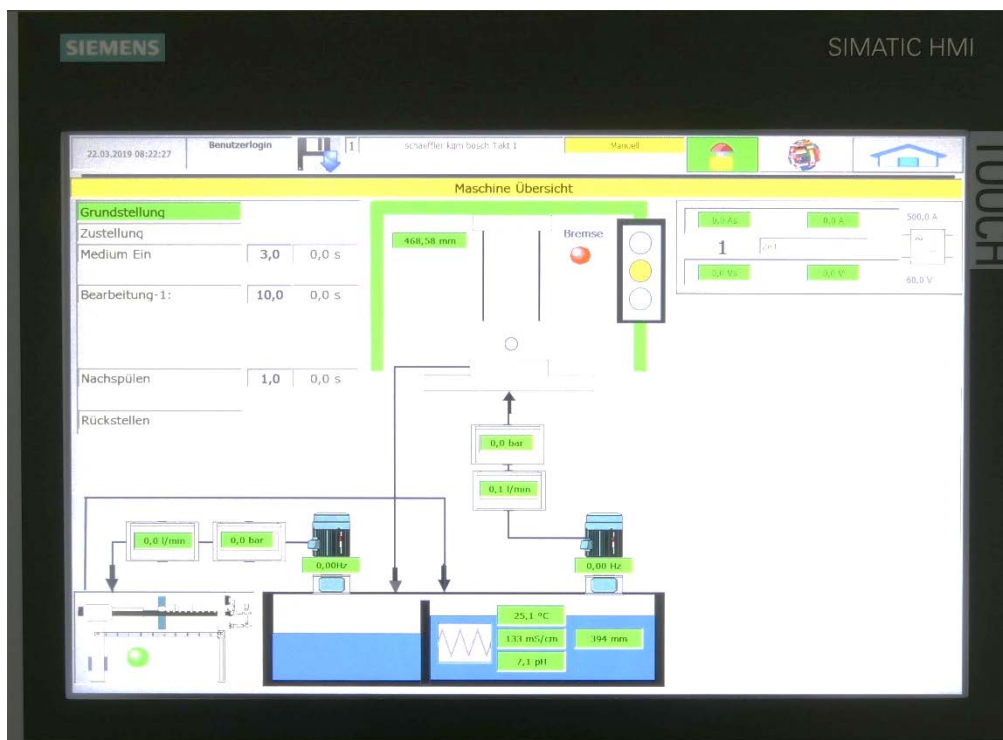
SIEMENS

SIMATIC HMI

TOUCH

22.03.2019 08:22:27

Benutzerlogin

1

schaeffler kgm besch Takt 1

Manuell

Maschine Übersicht

Grundstellung

Zustellung

Medium Ein 3,0 0,0 s

Bearbeitung-1: 10,0 0,0 s

Nachspülen 1,0 0,0 s

Rückstellen

468,58 mm

Bremse

0,0 As

0,0 A

500,0 A

1

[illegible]

0,0 Ws

0,0 V

60,0 V

0,0 bar

0,1 l/min

0,0 l/min

0,0 bar

0,00Hz

0,00 Hz

25,1 °C

133 mS/cm

394 mm

7,1 pH